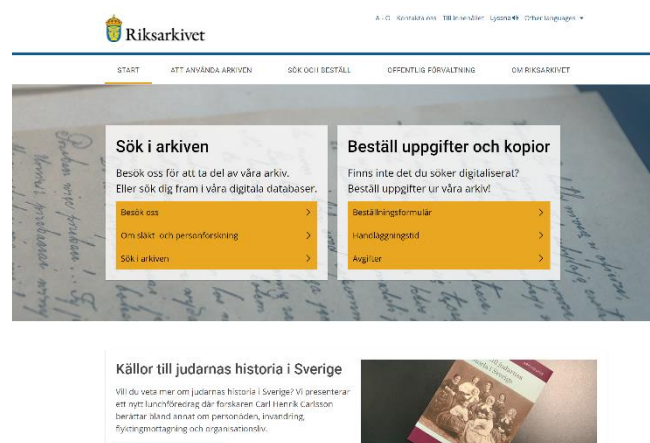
Riksarkivet

A–Ö Kontakta oss Till innehållet Lyssna Other languages ▾

START ATT ANVÄNDA ARKIVEN SÖK OCH BESTÄLL OFFENTLIG FÖRVALTNING OM RIKSARKIVET

Sök i arkiven

Besök oss för att ta del av våra arkiv. Eller sök dig fram i våra digitala databaser.

Besök oss >

Om släkt- och personforskning >

Sök i arkiven >

Beställ uppgifter och kopior

Finns inte det du söker digitaliserat? Beställ uppgifter ur våra arkiv!

Beställningsformulär >

Handläggningstid >

Avgifter >

Källor till judarnas historia i Sverige

Vill du veta mer om judarnas historia i Sverige? Vi presenterar ett nytt lunchföredrag där forskaren Carl Henrik Carlsson berättar bland annat om personöden, invandring, flyktingmottagning och organisationsliv.